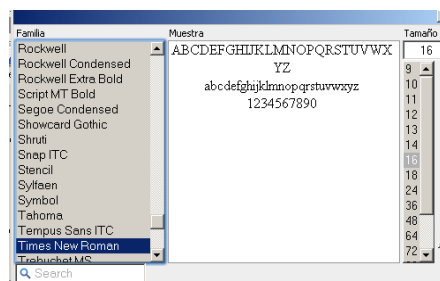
Familia
Rockwell
Rockwell Condensed
Rockwell Extra Bold
Script MT Bold
Segoe Condensed
Showcard Gothic
Shruti
Snap ITC
Stencil
Sylfaen
Symbol
Tahoma
Tempus Sans ITC
Times New Roman
Trebuchet MS

Muestra
ABCDEFGHIJKLMNOPQRSTUVWXYZ
abcdefghijklmnopqrstuvwxyz
1234567890

Tamaño
16
9
10
11
12
13
14
16
18
24
36
48
64
72

Search